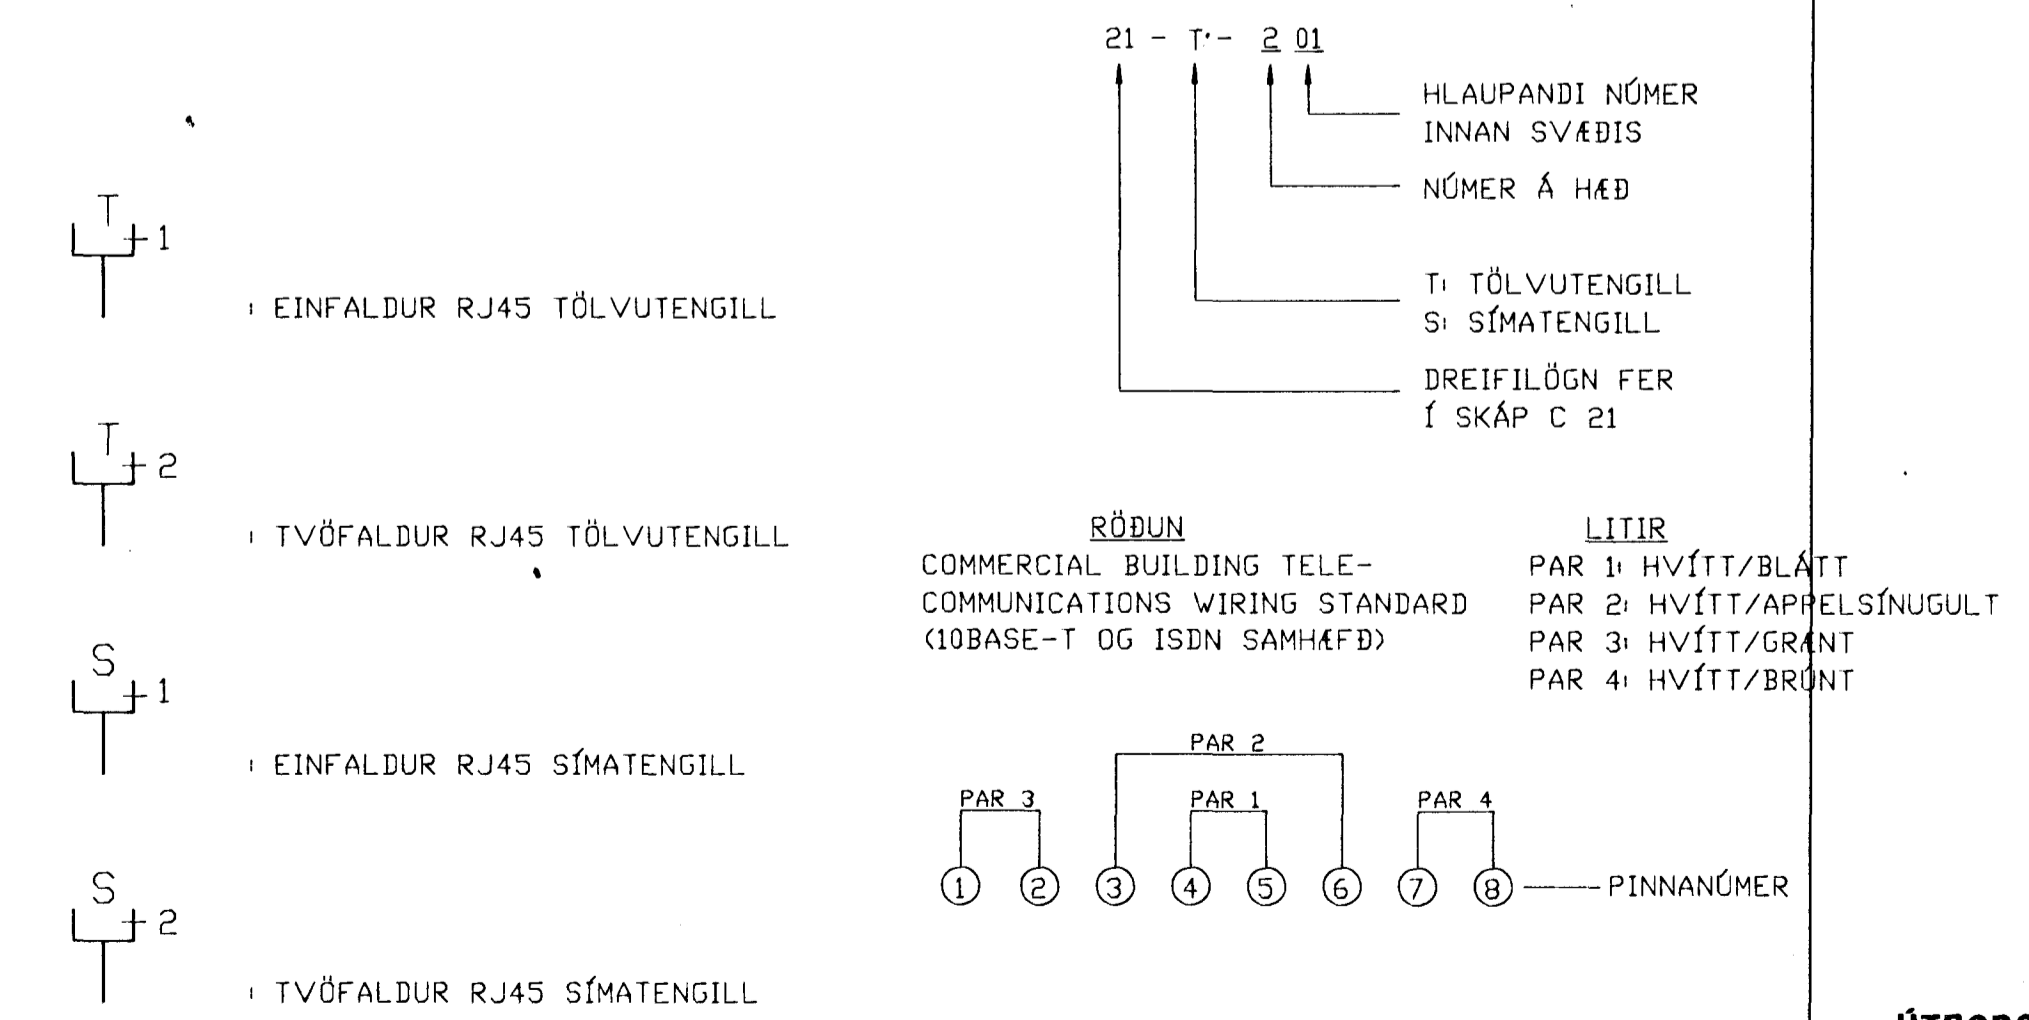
21 - T - 2 01

HLAUPANDI NÚMER INNAN SVÆÐIS

NÚMER Á HÆÐ

T: TÖLVUTENGILL
S: SÍMATENGILL

DREIFILÖGN FER Í SKÁP C 21

T +1

: EINFALDUR RJ45 TÖLVUTENGILL

T +2

: TVÖFALDUR RJ45 TÖLVUTENGILL

S +1

: EINFALDUR RJ45 SÍMATENGILL

S +2

: TVÖFALDUR RJ45 SÍMATENGILL

RÖÐUN
COMMERCIAL BUILDING TELECOMMUNICATIONS WIRING STANDARD (10BASE-T OG ISDN SAMHÆFÐ)

LITIR
PAR 1: HVÍTT/BLÁTT
PAR 2: HVÍTT/APPELSÍNUGULT
PAR 3: HVÍTT/GRÆNT
PAR 4: HVÍTT/BRÚNT

PAR 2
PAR 3
PAR 1
PAR 4
1 2 3 4 5 6 7 8 PINNANÚMER

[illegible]